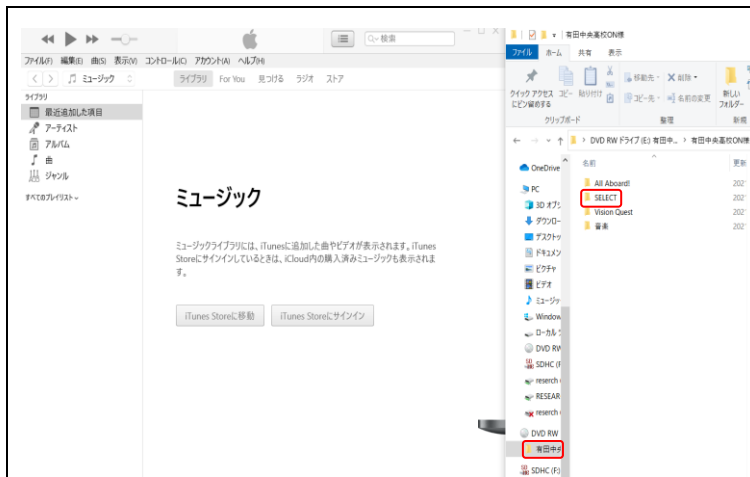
Q~検索

ファイル(F) 編集(E) 曲(S) 表示(V) コントロール(C) アカウント(A) ヘルプ(H)

ミュージック

ライブラリ For You 見つける ラジオ ストア

ライブラリ
最近追加した項目
アーティスト
アルバム
曲
ジャンル

すべてのプレイリスト

ミュージック

ミュージックライブラリには、iTunesに追加した曲やビデオが表示されます。iTunes Storeにサインインしているときは、iCloud内の購入済みミュージックも表示されます。

iTunes Storeに移動 iTunes Storeにサインイン

有田中央高校ON様

ファイル ホーム 共有 表示

クイック アクセス にピン留めする コピー 貼り付け
移動先 削除
コピー先 名前の変更
新しい フォルダー

クリップボード 整理 新規

DVD RW ドライブ (E:) 有田中... > 有田中央高校ON様

OneDrive
PC
3D オブジ
ダウンロー
デスクトッ
ドキュメン
ピクチャ
ビデオ
ミュージッ
Window
ローカル
DVD RW
SDHC (F
reserch
RESEAR
reserch
DVD RW
有田中央
SDHC (F:)

名前 更新
All Aboard! 202
SELECT 202
Vision Quest 202
音素 202